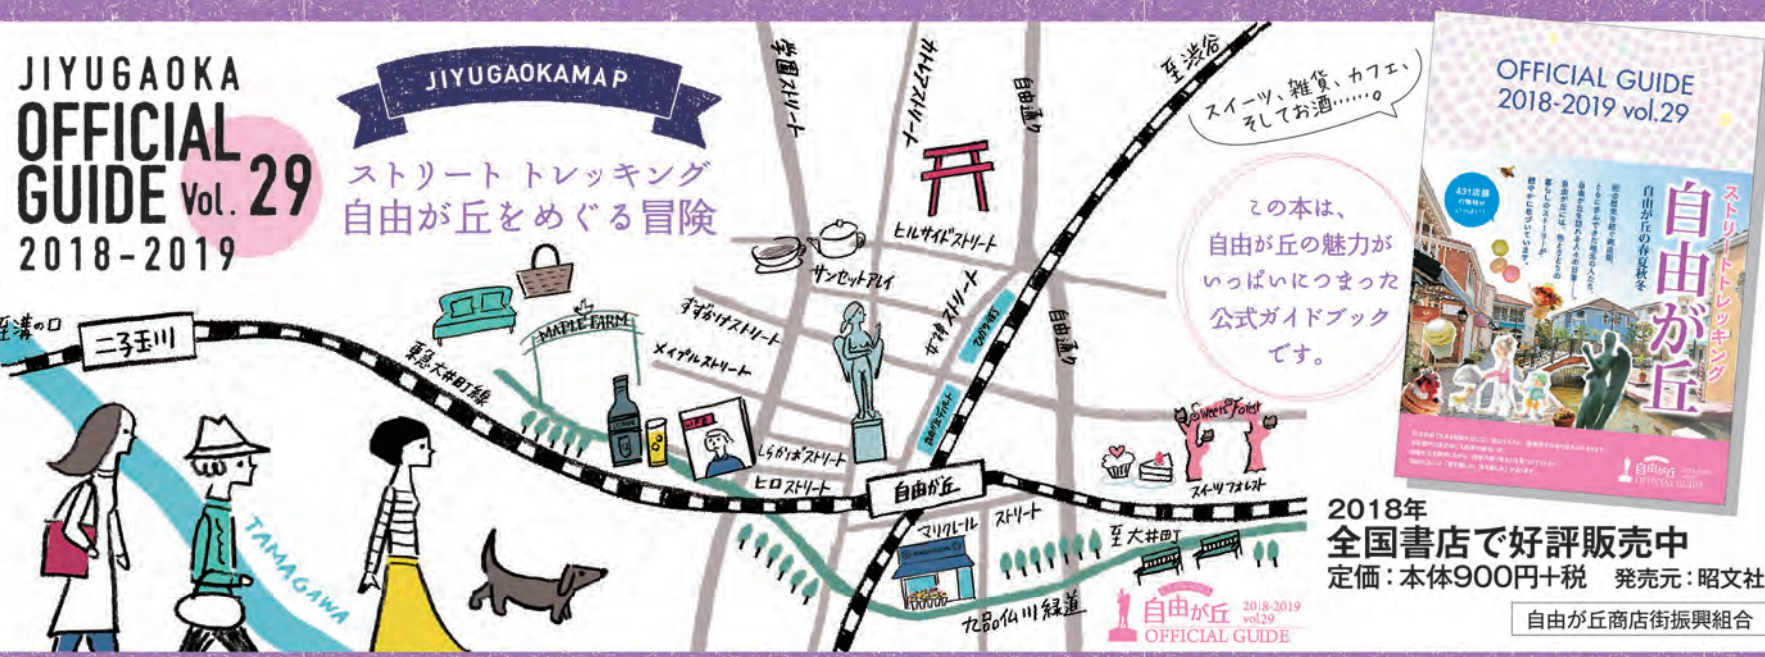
JIYUGAOKA
OFFICIAL GUIDE Vol. 29
2018-2019

JIYUGAOKAMAP

ストリート トレッキング
自由が丘をめぐる冒険

学園ストリート
カトレアストリート
自由通り
至渋谷

スイーツ、雑貨、カフェ、そしてお酒……。

この本は、自由が丘の魅力がいっぱいにつまった公式ガイドブックです。

ヒルサイドストリート
サンセットアレイ
すずかけストリート
女神ストリート
自由通り
MAPLE FARM
メイプルストリート
至溝の口
二子玉川
東急大井町線
しらかばストリート
ヒロストリート
自由が丘
Sweets Forest
スイーツフォレスト
マリクレール ストリート
至大井町
TAMAGAWA
九品仏川緑道

自由が丘 2018-2019 vol.29 OFFICIAL GUIDE

OFFICIAL GUIDE
2018-2019 vol.29
ストリートトレッキング
自由が丘
自由が丘の春夏秋冬

2018年
全国書店で好評販売中
定価：本体900円+税 発売元：昭文社

自由が丘商店街振興組合